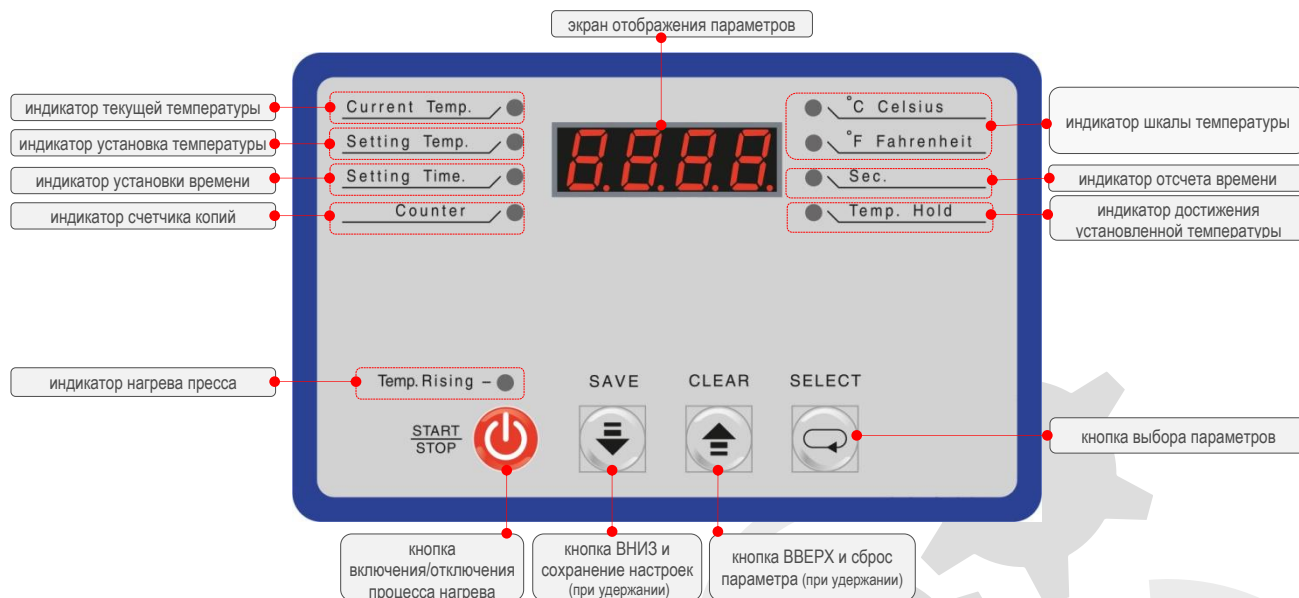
экран отображения параметров

индикатор текущей температуры

индикатор установка температуры

индикатор установки времени

индикатор счетчика копий

Current Temp.

Setting Temp.

Setting Time.

Counter

8.8.8.8.

°C Celsius

°F Fahrenheit

Sec.

Temp. Hold

индикатор шкалы температуры

индикатор отсчета времени

индикатор достижения установленной температуры

индикатор нагрева пресса

Temp. Rising –

SAVE

CLEAR

SELECT

START
STOP

кнопка выбора параметров

кнопка включения/отключения процесса нагрева

кнопка ВНИЗ и сохранение настроек (при удержании)

кнопка ВВЕРХ и сброс параметра (при удержании)